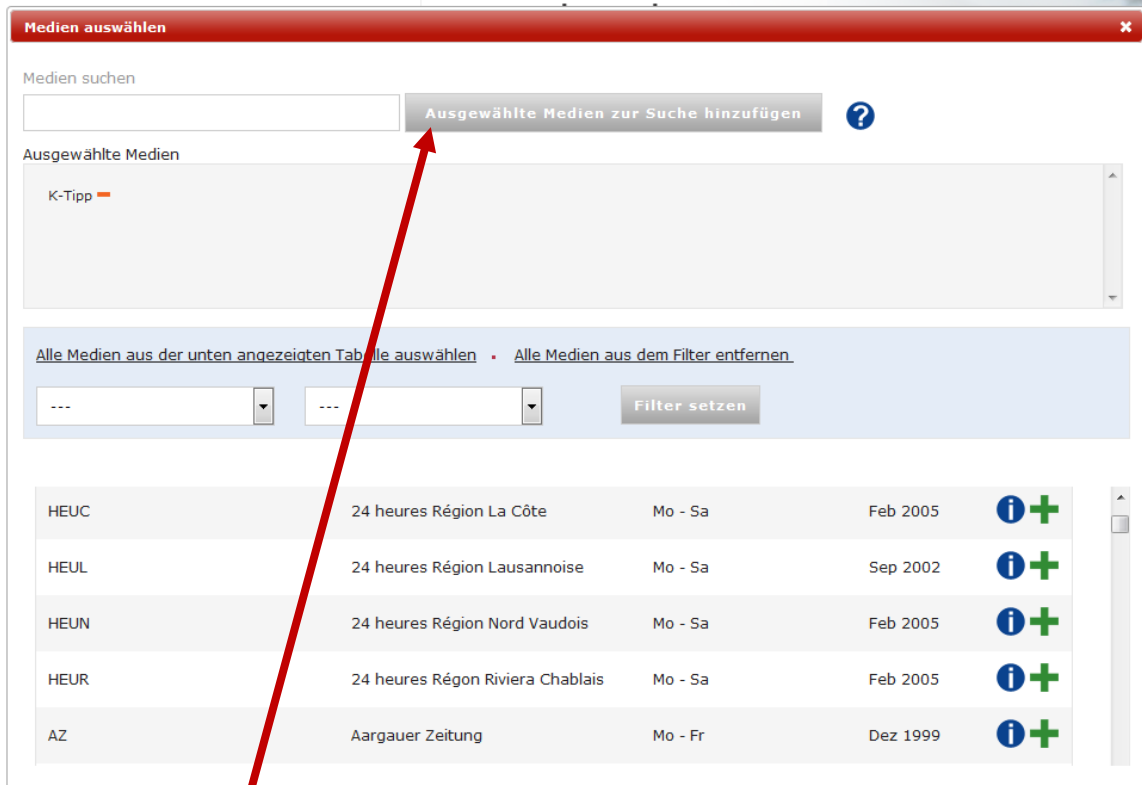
Medien auswählen

Medien suchen

Ausgewählte Medien zur Suche hinzufügen

Ausgewählte Medien

K-Tipp

Alle Medien aus der unten angezeigten Tabelle auswählen · Alle Medien aus dem Filter entfernen

---

---

Filter setzen

| HEUC | 24 heures Région La Côte | Mo - Sa | Feb 2005 |
|---|---|---|---|
| HEUL | 24 heures Région Lausannoise | Mo - Sa | Sep 2002 |
| HEUN | 24 heures Région Nord Vaudois | Mo - Sa | Feb 2005 |
| HEUR | 24 heures Régon Riviera Chablais | Mo - Sa | Feb 2005 |
| AZ | Aargauer Zeitung | Mo - Fr | Dez 1999 |